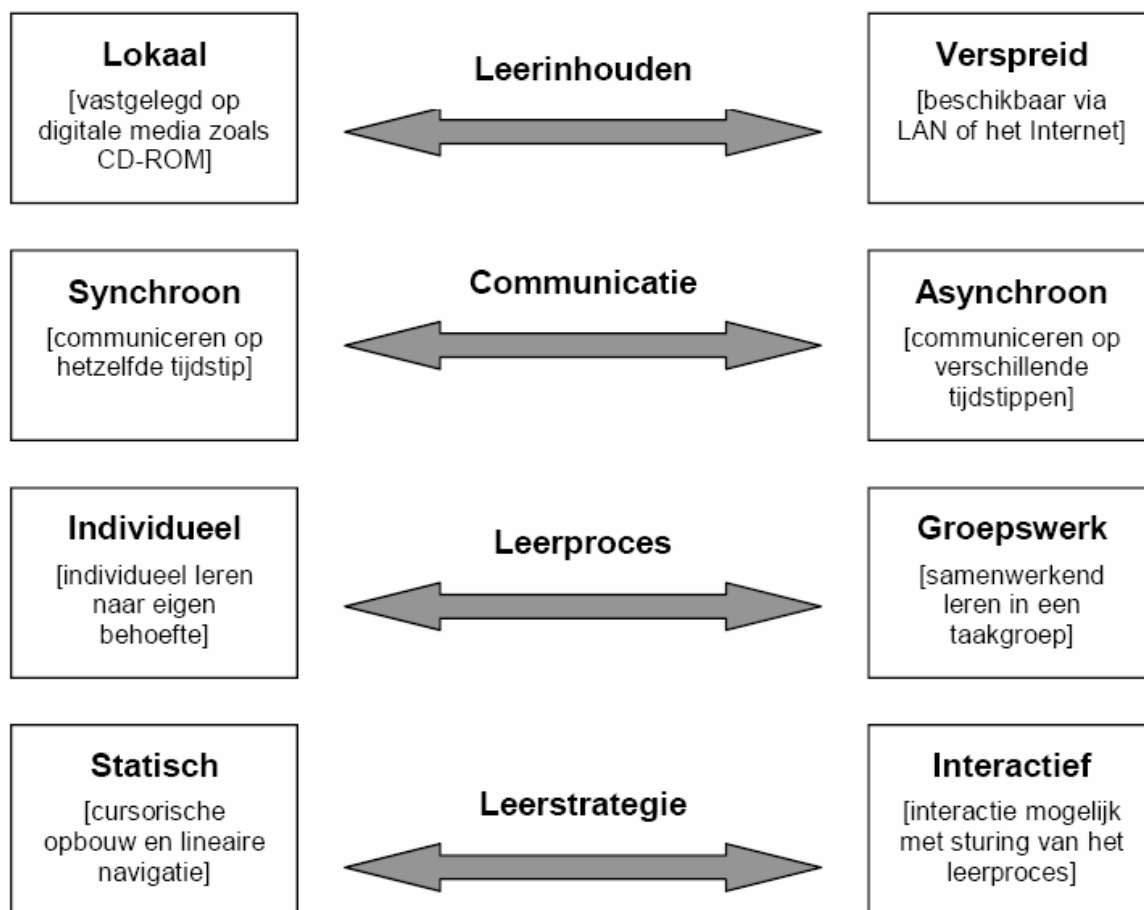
Lokaal
[vastgelegd op digitale media zoals CD-ROM]

Leerinhouden

Verspreid
[beschikbaar via LAN of het Internet]

Synchroon
[communiceren op hetzelfde tijdstip]

Communicatie

Asynchroon
[communiceren op verschillende tijdstippen]

Individueel
[individueel leren naar eigen behoefte]

Leerproces

Groepswerk
[samenwerkend leren in een taakgroep]

Statisch
[cursorische opbouw en lineaire navigatie]

Leerstrategie

Interactief
[interactie mogelijk met sturing van het leerproces]